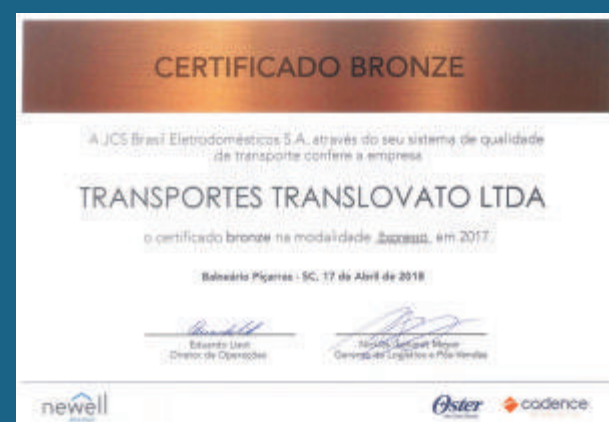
CERTIFICADO BRONZE

A JCS Brasil Eletrodomésticos S.A. através do seu sistema de qualidade de transporte confere a empresa

TRANSPORTES TRANSLOVATO LTDA

o certificado bronze na modalidade Expresso em 2017

Balneário Piçarras - SC, 17 de Abril de 2018

Eduardo Lieri
Diretor de Operações

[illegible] Meyer
Gerente de Logística e Pós-Vendas

newell

Oster

codence